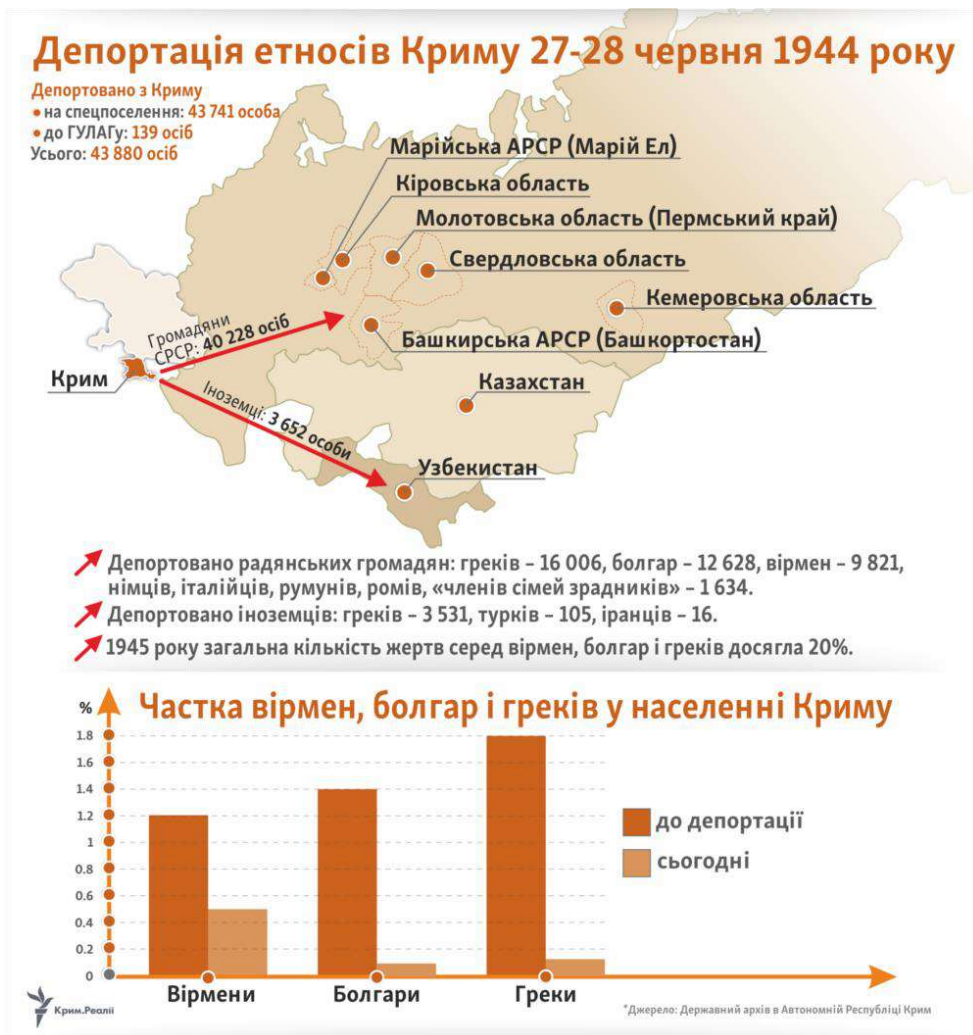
Депортація етносів Криму 27-28 червня 1944 року

Депортовано з Криму
• на спецпоселення: 43 741 особа
• до ГУЛАГу: 139 осіб
Усього: 43 880 осіб

Марійська АРСР (Марій Ел)
Кіровська область
Молотовська область (Пермський край)
Свердловська область
Кемеровська область
Башкирська АРСР (Башкортостан)
Казахстан
Узбекистан
Крим
Громадяни СРСР: 40 228 осіб
Іноземці: 3 652 особи

Депортовано радянських громадян: греків – 16 006, болгар – 12 628, вірмен – 9 821, німців, італійців, румунів, ромів, «членів сімей зрадників» – 1 634.
Депортовано іноземців: греків – 3 531, турків – 105, іранців – 16.
1945 року загальна кількість жертв серед вірмен, болгар і греків досягла 20%.

Частка вірмен, болгар і греків у населенні Криму

%
1.8
1.6
1.4
1.2
1
0.8
0.6
0.4
0.2
0

до депортації
сьогодні

Вірмени
Болгари
Греки

Крим.Реалії

*Джерело: Державний архів в Автономній Республіці Крим